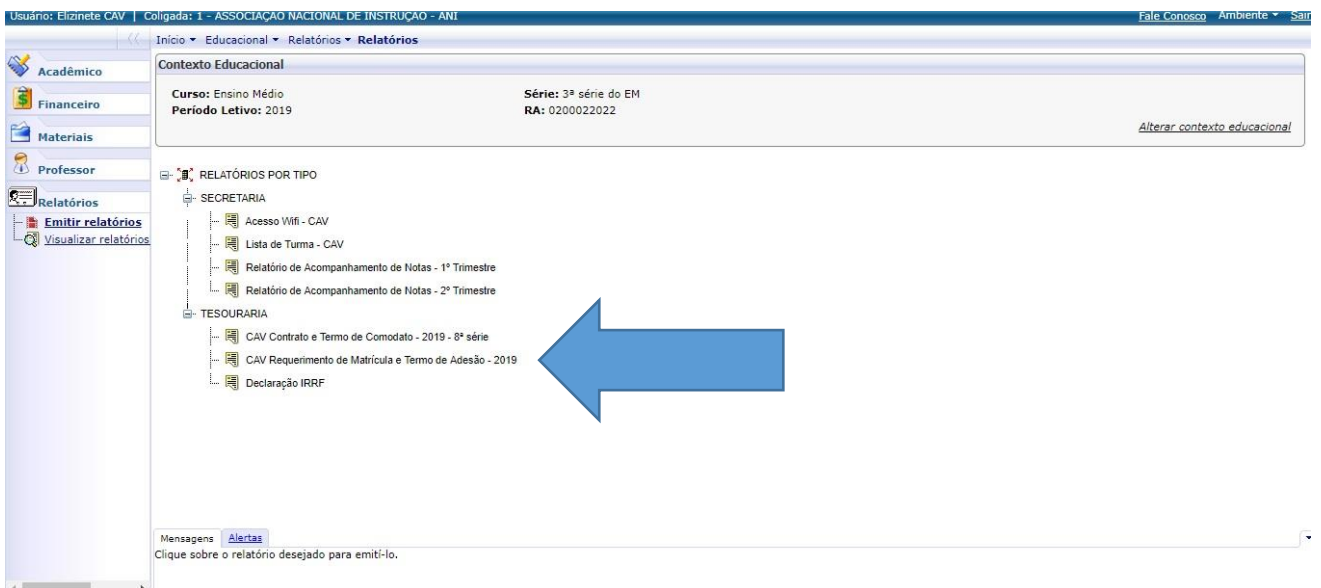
Usuário: Elizinete CAV | Coligada: 1 - ASSOCIAÇÃO NACIONAL DE INSTRUÇÃO - ANI

Fale Conosco Ambiente ▾ Sair

Início ▾ Educacional ▾ Relatórios ▾ Relatórios

Acadêmico

Financeiro

Materiais

Professor

Relatórios

Emitir relatórios

Visualizar relatórios

Contexto Educacional

Curso: Ensino Médio

Período Letivo: 2019

Série: 3ª série do EM

RA: 0200022022

Alterar contexto educacional

RELATÓRIOS POR TIPO

SECRETARIA

Acesso Wifi - CAV

Lista de Turma - CAV

Relatório de Acompanhamento de Notas - 1º Trimestre

Relatório de Acompanhamento de Notas - 2º Trimestre

TESOURARIA

CAV Contrato e Termo de Comodato - 2019 - 8ª série

CAV Requerimento de Matrícula e Termo de Adesão - 2019

Declaração IRRF

Mensagens Alertas

Clique sobre o relatório desejado para emití-lo.